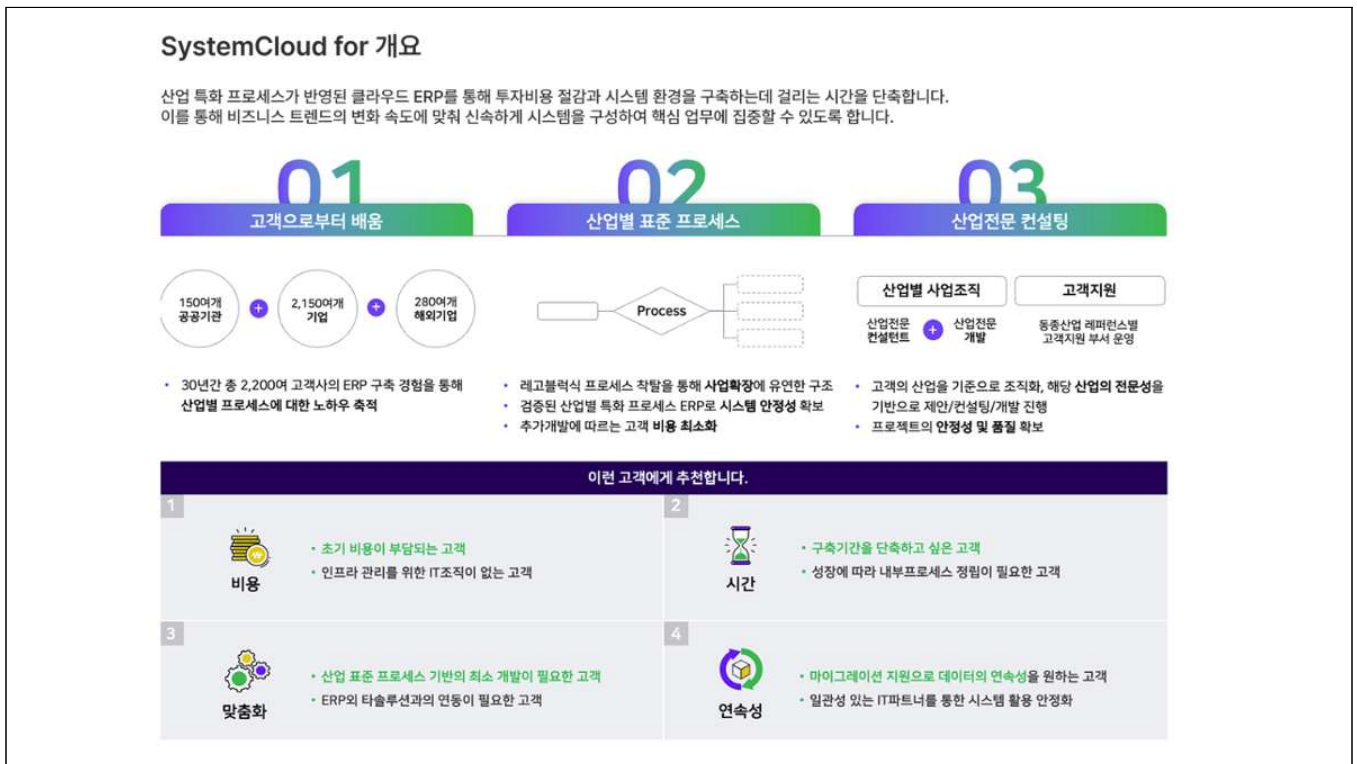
SystemCloud for 개요

산업 특화 프로세스가 반영된 클라우드 ERP를 통해 투자비용 절감과 시스템 환경을 구축하는데 걸리는 시간을 단축합니다. 이를 통해 비즈니스 트렌드의 변화 속도에 맞춰 신속하게 시스템을 구성하여 핵심 업무에 집중할 수 있도록 합니다.

01
고객으로부터 배움

150여개 공공기관 + 2,150여개 기업 + 280여개 해외기업

• 30년간 총 2,200여 고객사의 ERP 구축 경험을 통해 산업별 프로세스에 대한 노하우 축적

02
산업별 표준 프로세스

Process

• 레고블럭식 프로세스 착탈을 통해 사업확장에 유연한 구조
• 검증된 산업별 특화 프로세스 ERP로 시스템 안정성 확보
• 추가개발에 따르는 고객 비용 최소화

03
산업전문 컨설팅

산업별 사업조직
산업전문 컨설턴트 + 산업전문 개발

고객지원
동종산업 레퍼런스별 고객지원 부서 운영

• 고객의 산업을 기준으로 조직화, 해당 산업의 전문성을 기반으로 제안/컨설팅/개발 진행
• 프로젝트의 안정성 및 품질 확보

이런 고객에게 추천합니다.

1
비용
• 초기 비용이 부담되는 고객
• 인프라 관리를 위한 IT조직이 없는 고객

2
시간
• 구축기간을 단축하고 싶은 고객
• 성장에 따라 내부프로세스 정립이 필요한 고객

3
맞춤화
• 산업 표준 프로세스 기반의 최소 개발이 필요한 고객
• ERP외 타솔루션과의 연동이 필요한 고객

4
연속성
• 마이그레이션 지원으로 데이터의 연속성을 원하는 고객
• 일관성 있는 IT파트너를 통한 시스템 활용 안정화